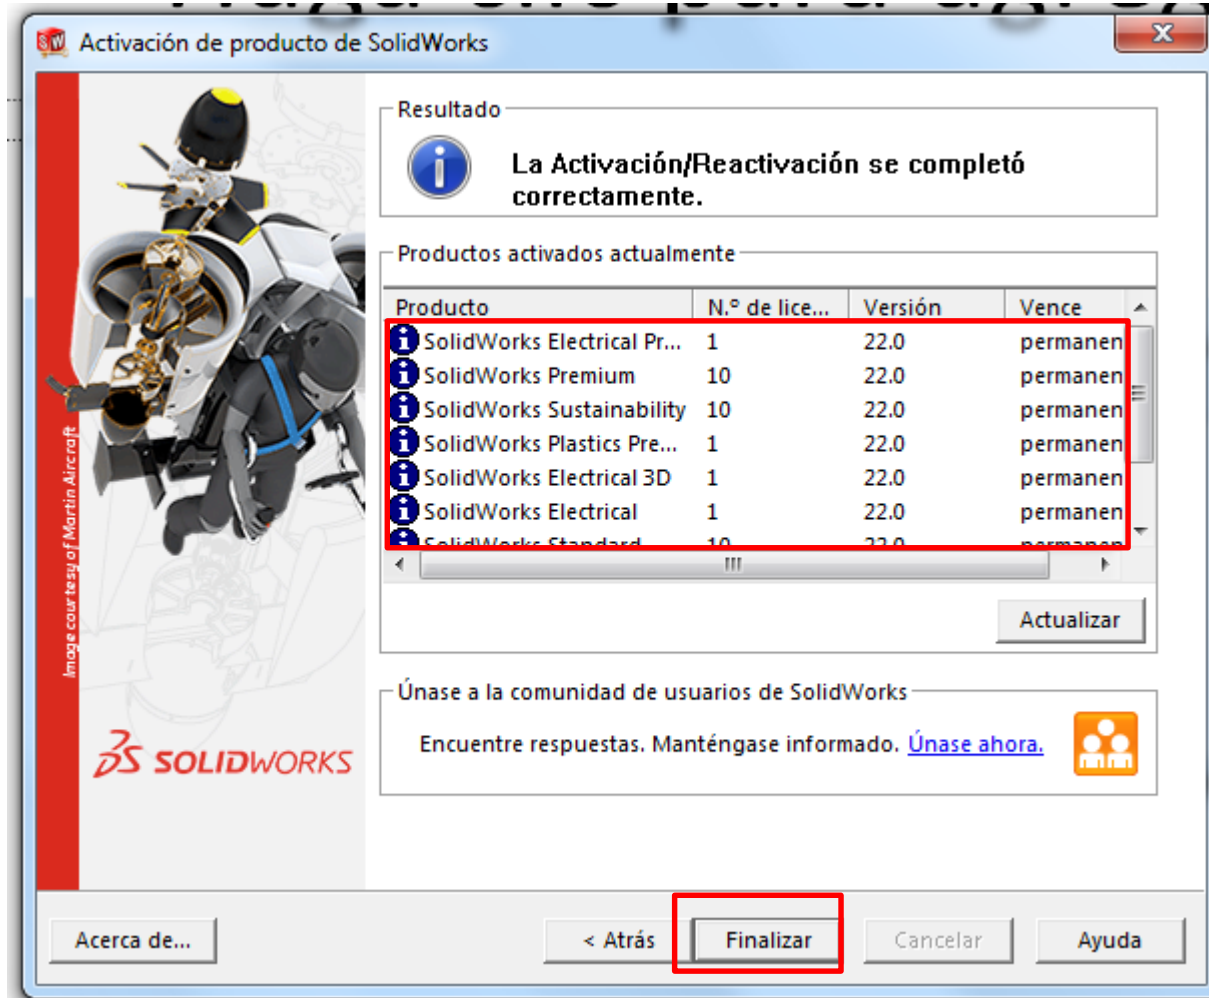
Activación de producto de SolidWorks

Resultado

La Activación/Reactivación se completó correctamente.

Productos activados actualmente

| Producto | N.º de lice... | Versión | Vence |
|---|---|---|---|
| SolidWorks Electrical Pr... | 1 | 22.0 | permanen |
| SolidWorks Premium | 10 | 22.0 | permanen |
| SolidWorks Sustainability | 10 | 22.0 | permanen |
| SolidWorks Plastics Pre... | 1 | 22.0 | permanen |
| SolidWorks Electrical 3D | 1 | 22.0 | permanen |
| SolidWorks Electrical | 1 | 22.0 | permanen |
| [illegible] | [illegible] | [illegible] | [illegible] |

Actualizar

Únase a la comunidad de usuarios de SolidWorks

Encuentre respuestas. Manténgase informado. Únase ahora.

Image courtesy of Martin Aircraft

3DS SOLIDWORKS

Acerca de...

< Atrás

Finalizar

Cancelar

Ayuda